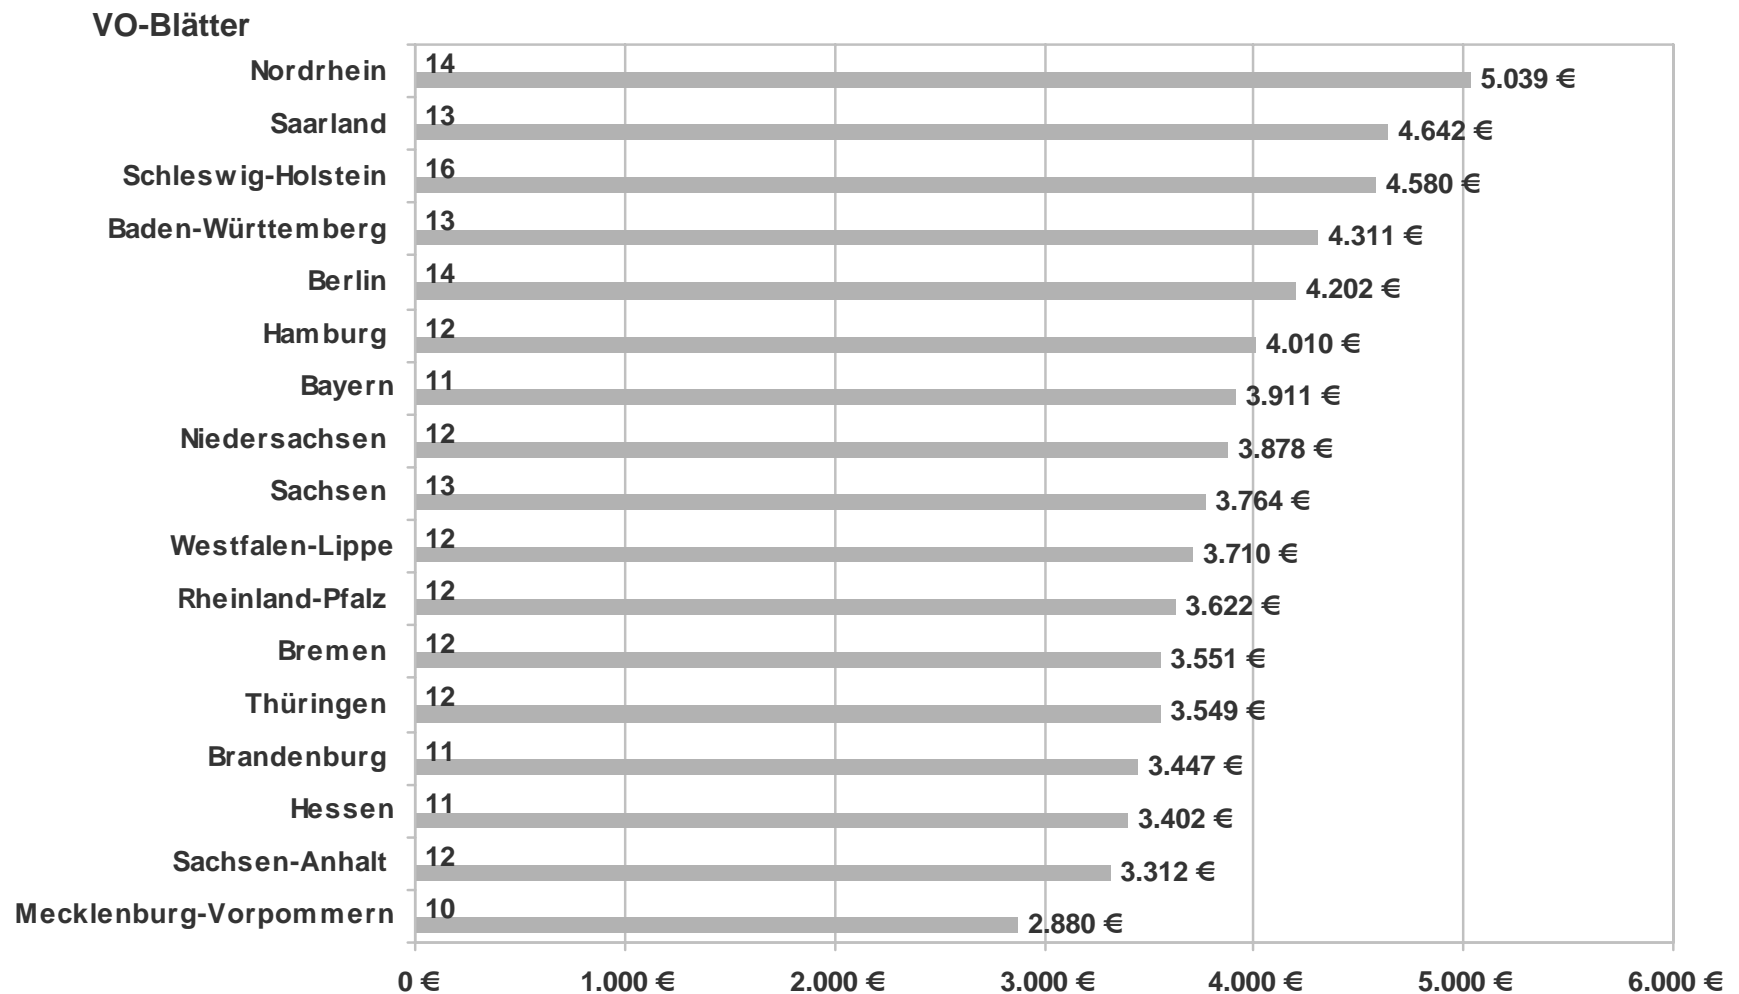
VO-Blätter

| | VO-Blätter | |
|---|---|---|
| Nordrhein | 14 | 5.039 € |
| Saarland | 13 | 4.642 € |
| Schleswig-Holstein | 16 | 4.580 € |
| Baden-Württemberg | 13 | 4.311 € |
| Berlin | 14 | 4.202 € |
| Hamburg | 12 | 4.010 € |
| Bayern | 11 | 3.911 € |
| Niedersachsen | 12 | 3.878 € |
| Sachsen | 13 | 3.764 € |
| Westfalen-Lippe | 12 | 3.710 € |
| Rheinland-Pfalz | 12 | 3.622 € |
| Bremen | 12 | 3.551 € |
| Thüringen | 12 | 3.549 € |
| Brandenburg | 11 | 3.447 € |
| Hessen | 11 | 3.402 € |
| Sachsen-Anhalt | 12 | 3.312 € |
| Mecklenburg-Vorpommern | 10 | 2.880 € |

0 € 1.000 € 2.000 € 3.000 € 4.000 € 5.000 € 6.000 €